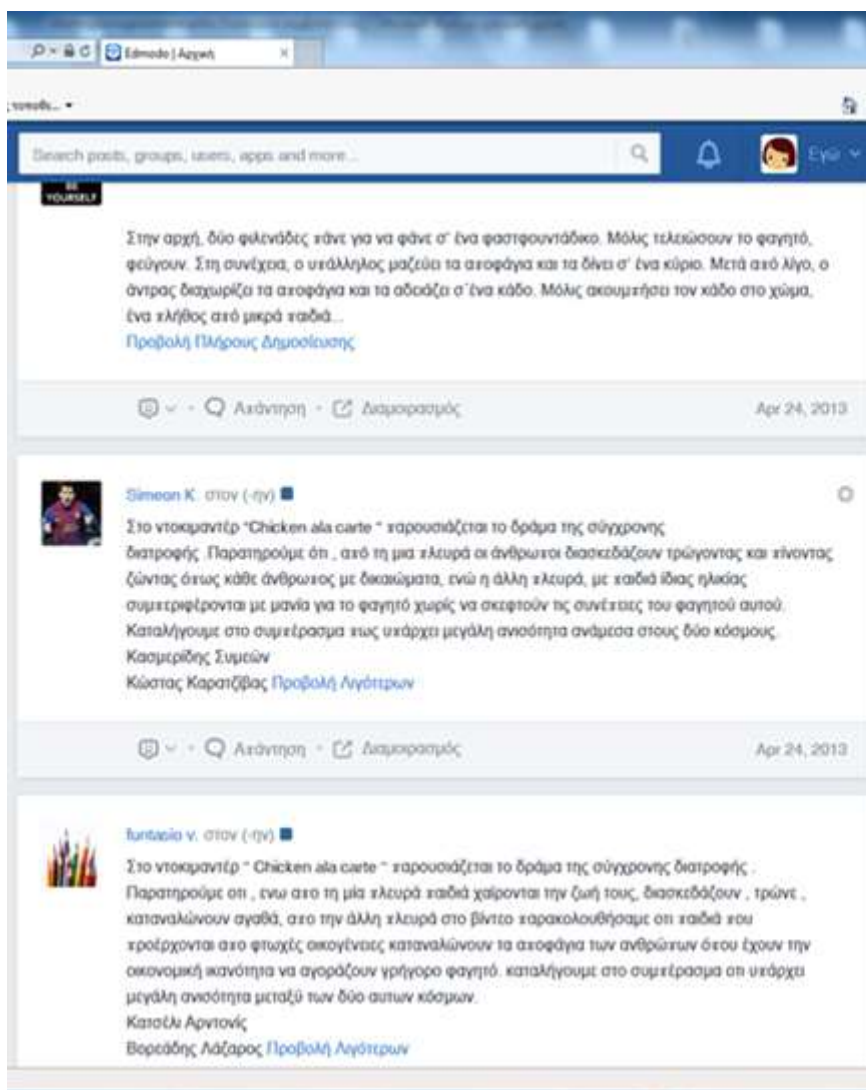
Edmodo | Αρχική

Search posts, groups, users, apps and more...

Εγώ

BE YOURSELF

Στην αρχή, δύο φιλενάδες πάνε για να φάνε σ' ένα φαστφουντάδικο. Μόλις τελειώσουν το φαγητό, φεύγουν. Στη συνέχεια, ο υπάλληλος μαζεύει τα αποφάγια και τα δίνει σ' ένα κύριο. Μετά από λίγο, ο άντρας διαχωρίζει τα αποφάγια και τα αδειάζει σ' ένα κάδο. Μόλις ακουμπήσει τον κάδο στο χώμα, ένα πλήθος από μικρά παιδιά...
Προβολή Πλήρους Δημοσίευσης

Απάντηση · Διαμοιρασμός · Apr 24, 2013

Simeon K. στον (-ην)

Στο ντοκιμαντέρ "Chicken ala carte " παρουσιάζεται το δράμα της σύγχρονης διατροφής .Παρατηρούμε ότι , από τη μια πλευρά οι άνθρωποι διασκεδάζουν τρώγοντας και πίνοντας ζώντας όπως κάθε άνθρωπος με δικαιώματα, ενώ η άλλη πλευρά, με παιδιά ίδιας ηλικίας συμπεριφέρονται με μανία για το φαγητό χωρίς να σκεφτούν τις συνέπειες του φαγητού αυτού. Καταλήγουμε στο συμπέρασμα πως υπάρχει μεγάλη ανισότητα ανάμεσα στους δύο κόσμους.
Κασμερίδης Συμεών
Κώστας Καρατζίβας Προβολή Λιγότερων

Απάντηση · Διαμοιρασμός · Apr 24, 2013

funtasio v. στον (-ην)

Στο ντοκιμαντέρ " Chicken ala carte " παρουσιάζεται το δράμα της σύγχρονης διατροφής . Παρατηρούμε οτι , ενω απο τη μία πλευρά παιδιά χαίρονται την ζωή τους, διασκεδάζουν , τρώνε , καταναλώνουν αγαθά, απο την άλλη πλευρά στο βίντεο παρακολουθήσαμε οτι παιδιά που προέρχονται απο φτωχές οικογένειες καταναλώνουν τα αποφάγια των ανθρώπων όπου έχουν την οικονομική ικανότητα να αγοράζουν γρήγορο φαγητό. καταλήγουμε στο συμπέρασμα οτι υπάρχει μεγάλη ανισότητα μεταξύ των δύο αυτων κόσμων.
Κατσέλι Αρντονίς
Βορεάδης Λάζαρος Προβολή Λιγότερων